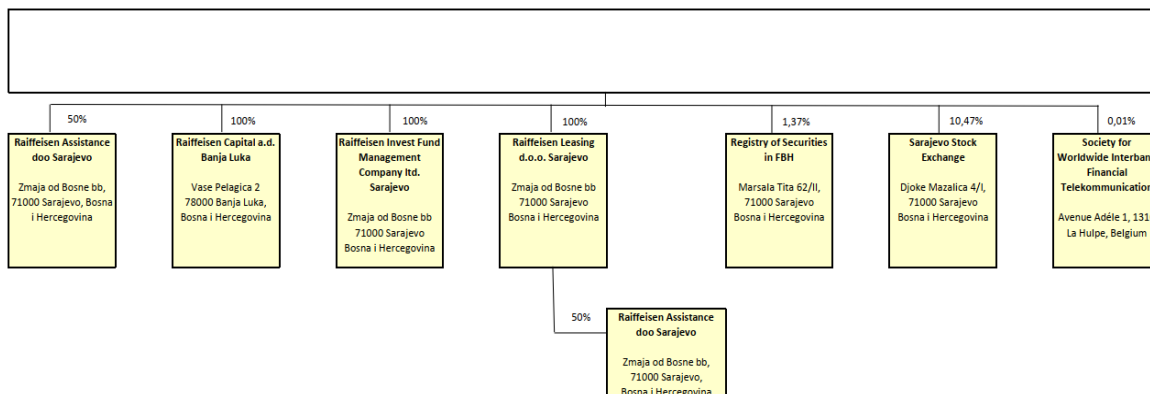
50%

**Raiffeisen Assistance doo Sarajevo**

Zmaja od Bosne bb, 71000 Sarajevo, Bosna i Hercegovina

100%

**Raiffeisen Capital a.d. Banja Luka**

Vase Pelagica 2 78000 Banja Luka, Bosna i Hercegovina

100%

**Raiffeisen Invest Fund Management Company ltd. Sarajevo**

Zmaja od Bosne bb 71000 Sarajevo Bosna i Hercegovina

100%

**Raiffeisen Leasing d.o.o. Sarajevo**

Zmaja od Bosne bb 71000 Sarajevo Bosna i Hercegovina

1,37%

**Registry of Securities in FBH**

Marsala Tita 62/II, 71000 Sarajevo Bosna i Hercegovina

10,47%

**Sarajevo Stock Exchange**

Djoke Mazalica 4/I, 71000 Sarajevo Bosna i Hercegovina

0,01%

**Society for Worldwide Interban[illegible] Financial Telekommunication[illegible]**

Avenue Adéle 1, 131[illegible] La Hulpe, Belgium

50%

**Raiffeisen Assistance doo Sarajevo**

Zmaja od Bosne bb, 71000 Sarajevo, Bosna i Hercegovina